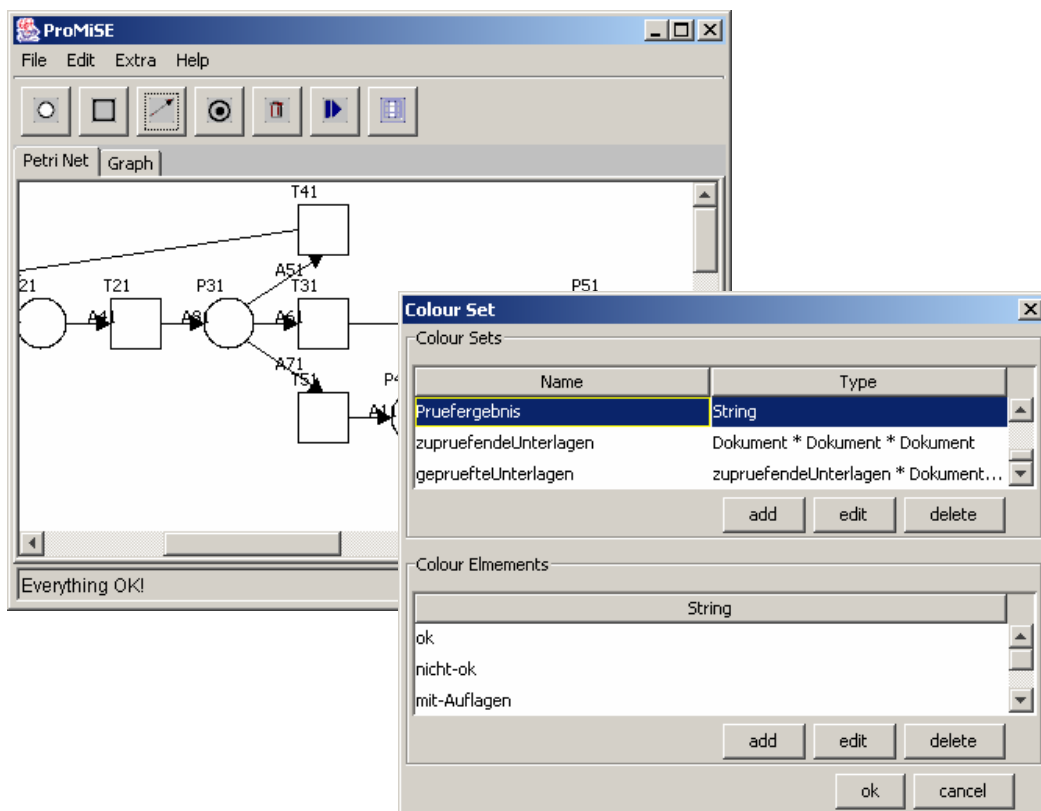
ProMiSE

File Edit Extra Help

Petri Net Graph

T41

21 T21 P31 A51 T31

A41 A31 A61

A71

T51

P4

A1

P51

Everything OK!

Colour Set

Colour Sets

| Name | Type |
|---|---|
| Pruefergebnis | String |
| zupruefendeUnterlagen | Dokument * Dokument * Dokument |
| gepruefteUnterlagen | zupruefendeUnterlagen * Dokument... |

add edit delete

Colour Elmements

| String |
|---|
| ok |
| nicht-ok |
| mit-Auflagen |

add edit delete

ok cancel